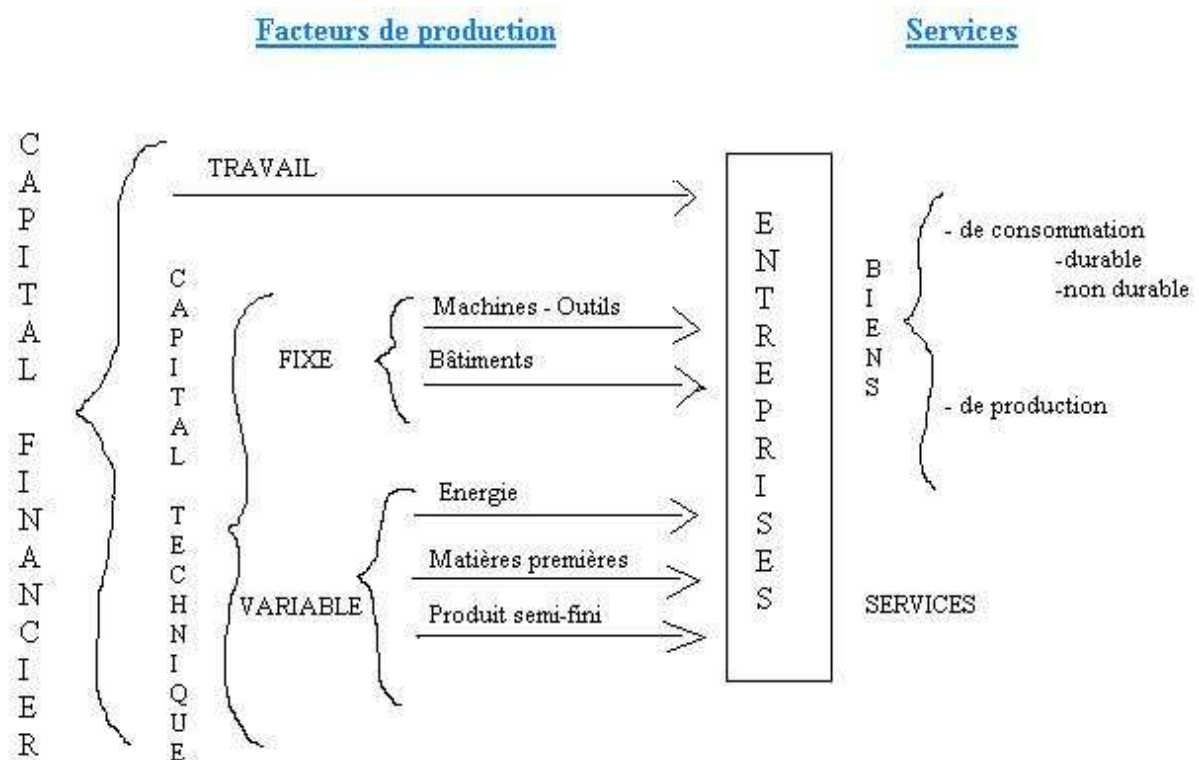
Facteurs de production

Services

CAPITAL FINANCIER

TRAVAIL

CAPITAL TECHNIQUE

FIXE

Machines - Outils

Bâtiments

VARIABLE

Energie

Matières premières

Produit semi-fini

ENTREPRISES

BIENS

- de consommation
-durable
-non durable

- de production

SERVICES